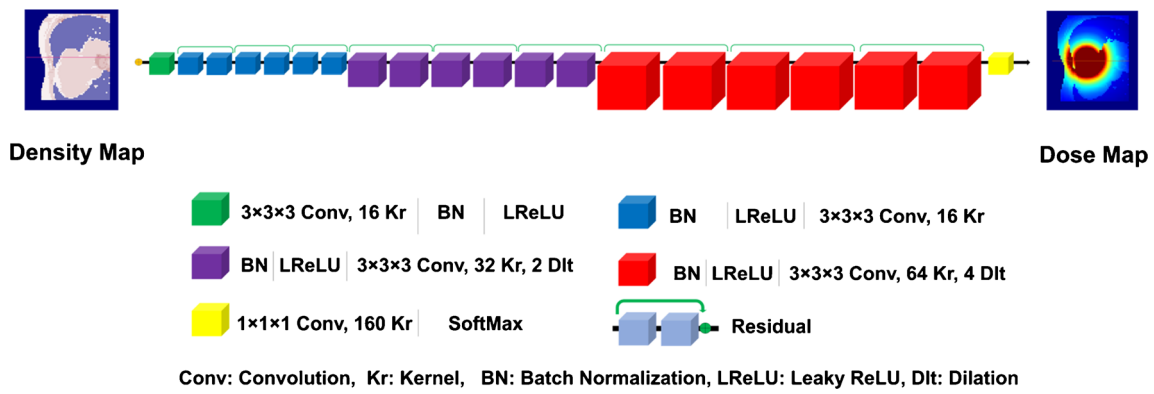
Density Map

Dose Map

3×3×3 Conv, 16 Kr | BN | LReLU

BN | LReLU | 3×3×3 Conv, 16 Kr

BN | LReLU | 3×3×3 Conv, 32 Kr, 2 Dlt

BN | LReLU | 3×3×3 Conv, 64 Kr, 4 Dlt

1×1×1 Conv, 160 Kr | SoftMax

Residual

Conv: Convolution, Kr: Kernel, BN: Batch Normalization, LReLU: Leaky ReLU, Dlt: Dilation